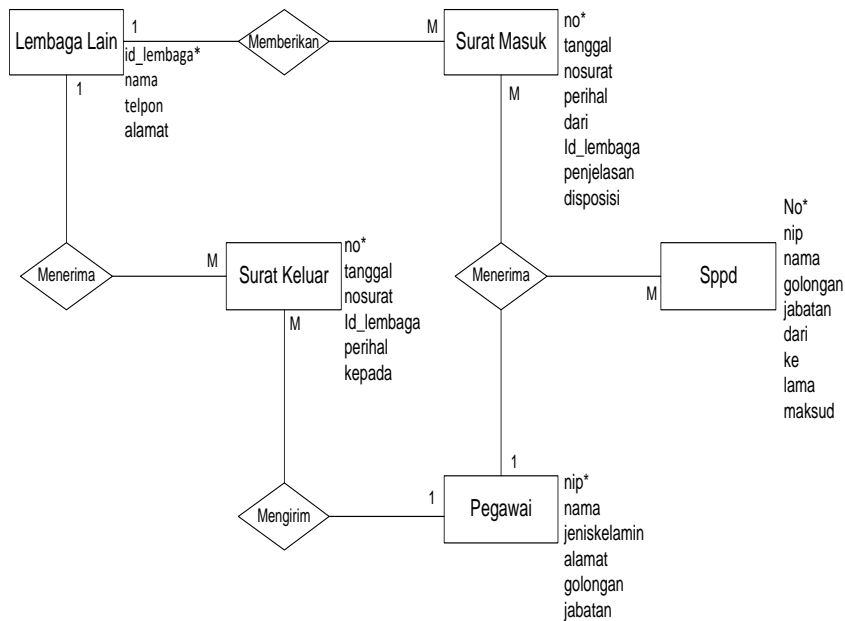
Lembaga Lain
1
id_lembaga*
nama
telpon
alamat
Memberikan
M
Surat Masuk
no*
tanggal
nosurat
perihal
dari
Id_lembaga
penjelasan
disposisi
1
M
Menerima
M
Surat Keluar
no*
tanggal
nosurat
Id_lembaga
perihal
kepada
Menerima
M
Sppd
No*
nip
nama
golongan
jabatan
dari
ke
lama
maksud
M
1
Mengirim
1
Pegawai
nip*
nama
jeniskelamin
alamat
golongan
jabatan